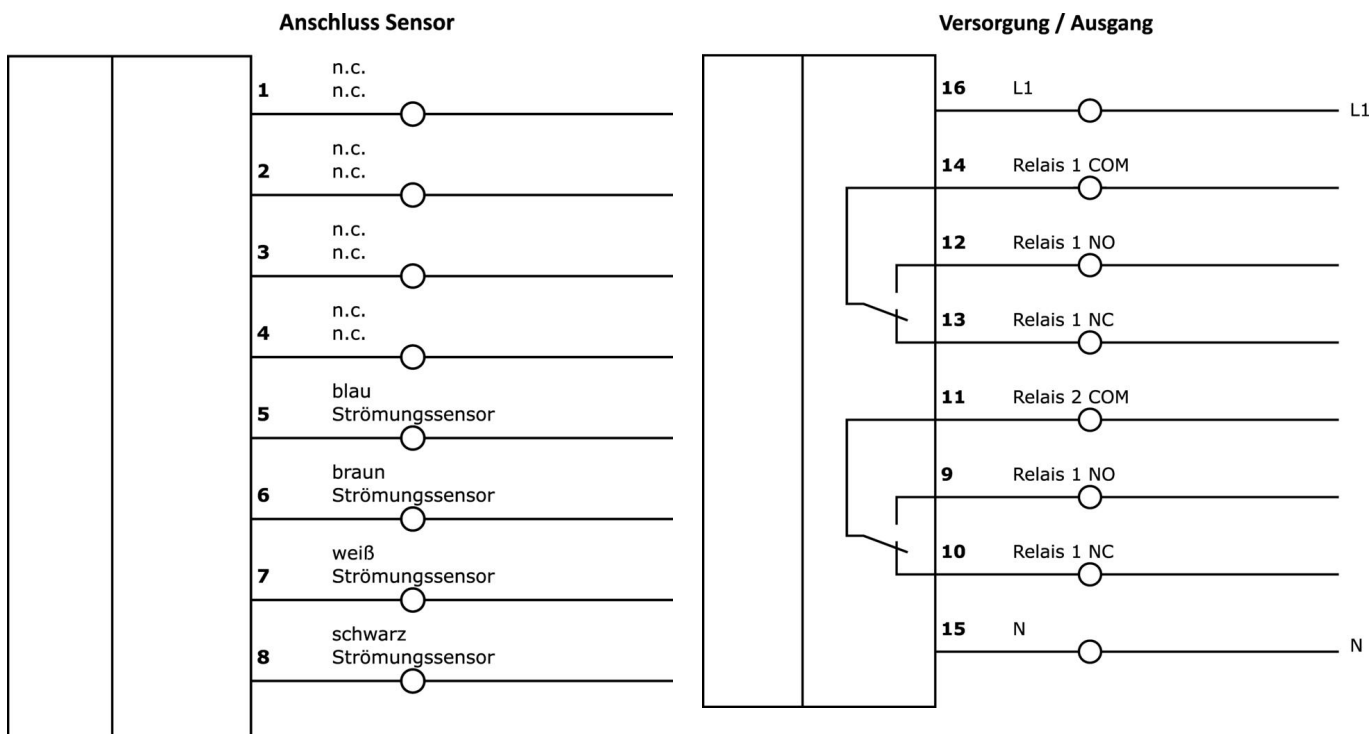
Anschluss Sensor

1 n.c.
n.c.

2 n.c.
n.c.

3 n.c.
n.c.

4 n.c.
n.c.

5 blau
Strömungssensor

6 braun
Strömungssensor

7 weiß
Strömungssensor

8 schwarz
Strömungssensor

Versorgung / Ausgang

16 L1 L1

14 Relais 1 COM

12 Relais 1 NO

13 Relais 1 NC

11 Relais 2 COM

9 Relais 1 NO

10 Relais 1 NC

15 N N